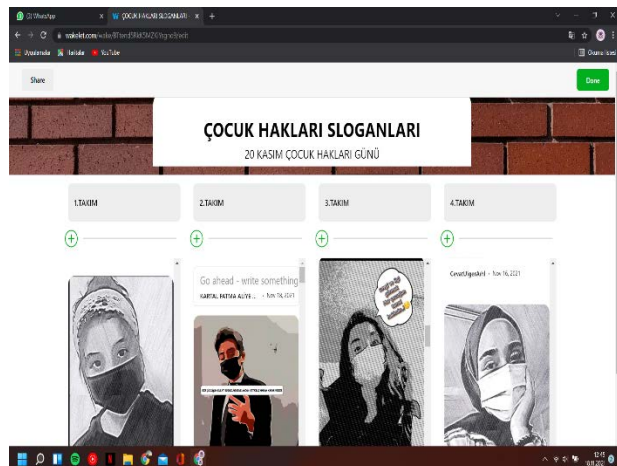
(3) WhatsApp
ÇOCUK HAKLARI SLOGANLARI
padlet.com/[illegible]
Uygulamalar
Haritalar
YouTube
Okuma listesi
Share
Done

ÇOCUK HAKLARI SLOGANLARI
20 KASIM ÇOCUK HAKLARI GÜNÜ

1.TAKIM
2.TAKIM
3.TAKIM
4.TAKIM

Go ahead - write something
KARTAL FATMA AGYE... • Nov 16, 2021

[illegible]

CevatUğurkel • Nov 16, 2021

12:41
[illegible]